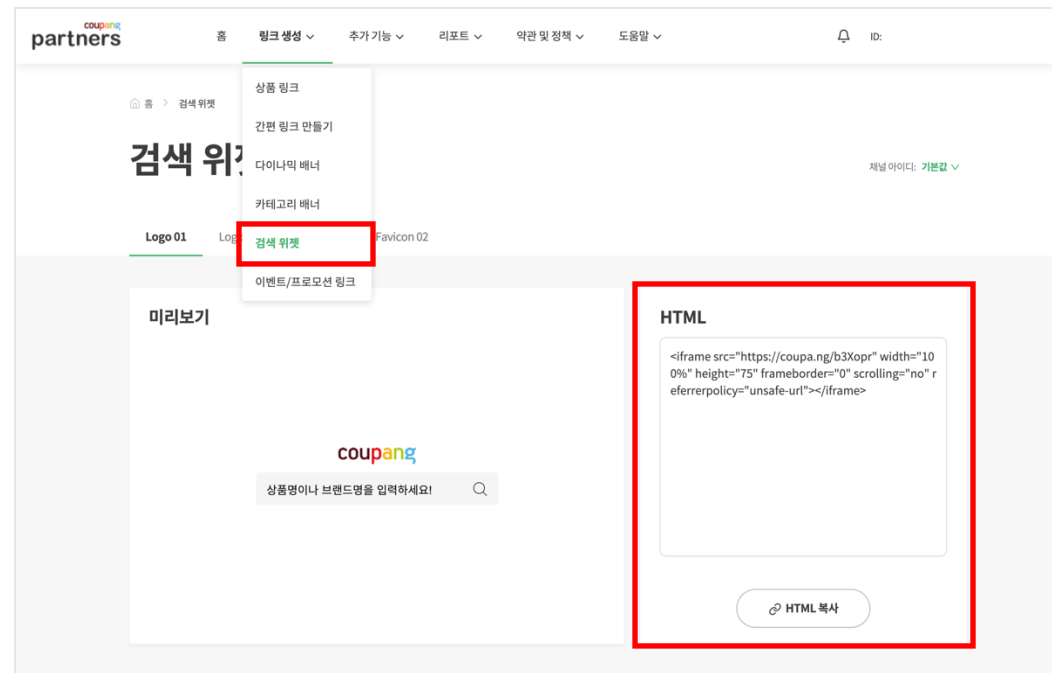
coupang partners

홈 링크 생성 추가 기능 리포트 약관 및 정책 도움말 ID:

상품 링크
간편 링크 만들기
다이나믹 배너
카테고리 배너
검색 위젯
이벤트/프로모션 링크

홈 > 검색 위젯

검색 위젯

채널 아이디: 기본값

Logo 01 Log Favicon 02

미리보기

coupang

상품명이나 브랜드명을 입력하세요!

HTML

<iframe src="https://coupa.ng/b3Xopr" width="100%" height="75" frameborder="0" scrolling="no" referrerpolicy="unsafe-url"></iframe>

HTML 복사